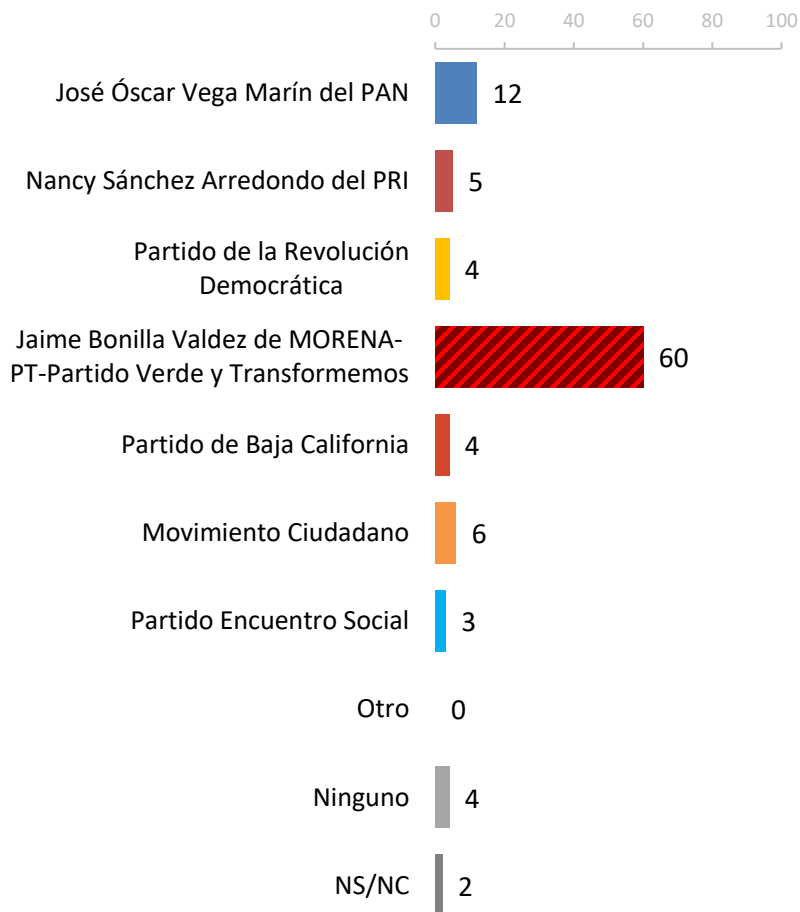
0 20 40 60 80 100

José Óscar Vega Marín del PAN 12

Nancy Sánchez Arredondo del PRI 5

Partido de la Revolución Democrática 4

Jaime Bonilla Valdez de MORENA-PT-Partido Verde y Transformemos 60

Partido de Baja California 4

Movimiento Ciudadano 6

Partido Encuentro Social 3

Otro 0

Ninguno 4

NS/NC 2